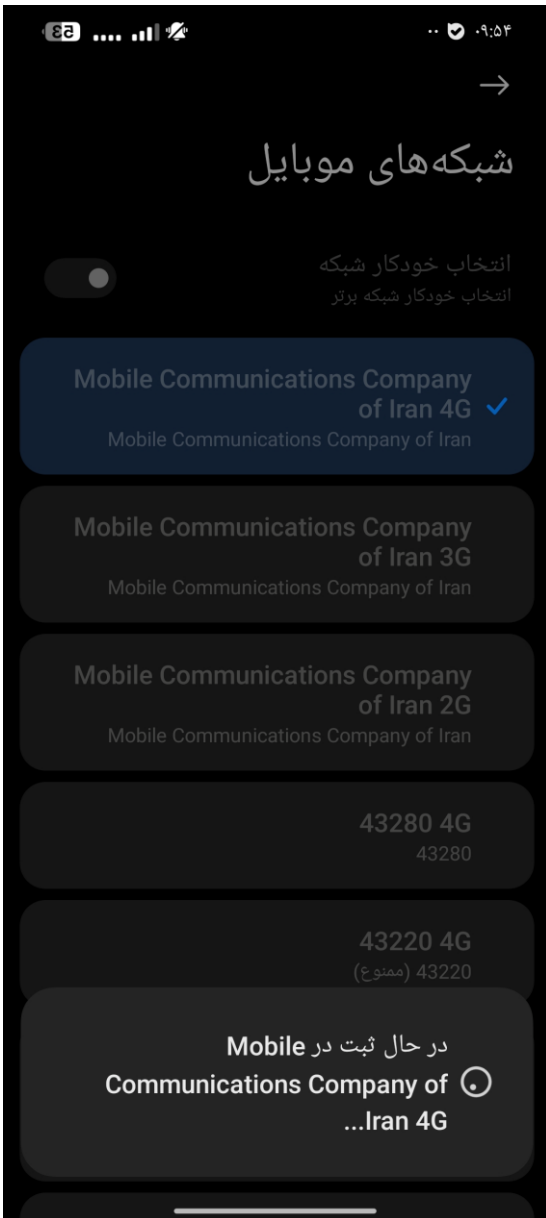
63

۰۹:۵۴

→

شبکه‌های موبایل

انتخاب خودکار شبکه
انتخاب خودکار شبکه برتر

Mobile Communications Company of Iran 4G
Mobile Communications Company of Iran

Mobile Communications Company of Iran 3G
Mobile Communications Company of Iran

Mobile Communications Company of Iran 2G
Mobile Communications Company of Iran

43280 4G
43280

43220 4G
43220 (ممنوع)

در حال ثبت در Mobile Communications Company of Iran 4G...